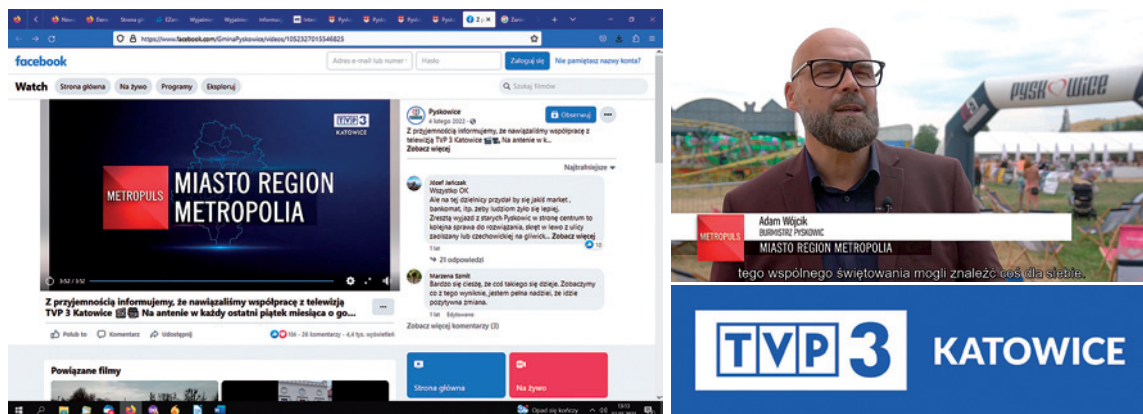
https://www.facebook.com/GminaPyskowice/videos/1052327015546825

facebook

Adres e-mail lub numer

Hasło

Zaloguj się

Nie pamiętasz nazwy konta?

Watch

Strona główna

Na żywo

Programy

Eksploruj

Szukaj filmów

TVP 3 KATOWICE

METROPULS

MIASTO REGION METROPOLIA

3:52 / 3:52

Z przyjemnością informujemy, że nawiązaliśmy współpracę z telewizją TVP 3 Katowice Na antenie w każdy ostatni piątek miesiąca o go...

Lubię to

Komentarz

Udostępnij

194 · 26 komentarzy · 4,4 tys. wyświetleń

Powiązane filmy

Pyskowice

4 lutego 2022

Obserwuj

Z przyjemnością informujemy, że nawiązaliśmy współpracę z telewizją TVP 3 Katowice Na antenie w k...

Zobacz więcej

Najtrafniejsze

Józef Jańczak

Wszystko OK

Ale na tej dzielnicy przydał by się jakiś market , bankomat, itp. żeby ludziom żyło się lepiej. Zresztą wyjazd z starych Pyskowic w stronę centrum to kolejna sprawa do rozwiązania, skręt w lewo z ulicy zaolszany lub czechowickiej na gliwick... Zobacz więcej

1 tel

10

21 odpowiedzi

Marzena Szmit

Bardzo się cieszę, że coś takiego się dzieje. Zobaczymy co z tego wyniknie, jestem pełna nadziei, że idzie pozytywna zmiana.

1 tel Edytowane

Zobacz więcej komentarzy (3)

Strona główna

Na żywo

Opad się kończy

PYSKOWICE

Adam Wójcik

BURMISTRZ PYSKOWIC

METROPULS

MIASTO REGION METROPOLIA

tego wspólnego świętowania mogli znaleźć coś dla siebie.

TVP 3 KATOWICE